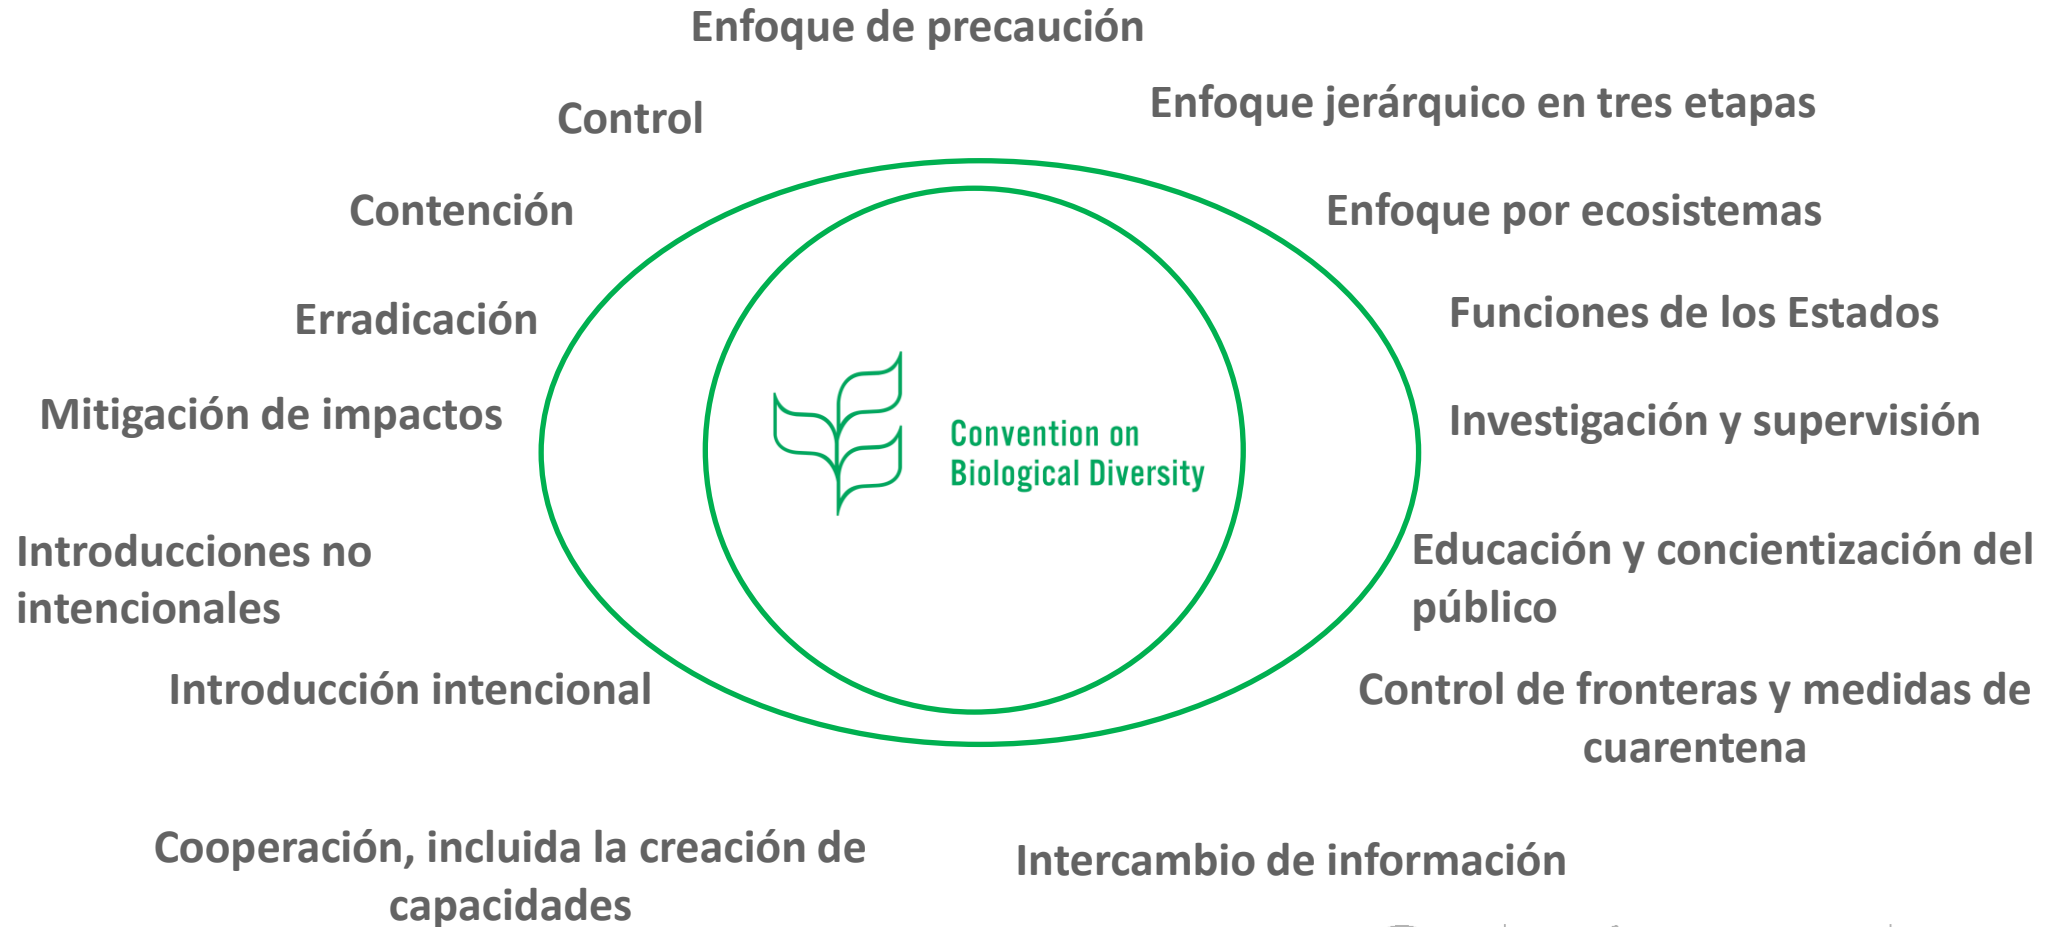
Enfoque de precaución

Control

Enfoque jerárquico en tres etapas

Contención

Enfoque por ecosistemas

Erradicación

Funciones de los Estados

Mitigación de impactos

Convention on Biological Diversity

Investigación y supervisión

Introducciones no intencionales

Educación y concientización del público

Introducción intencional

Control de fronteras y medidas de cuarentena

Cooperación, incluida la creación de capacidades

Intercambio de información